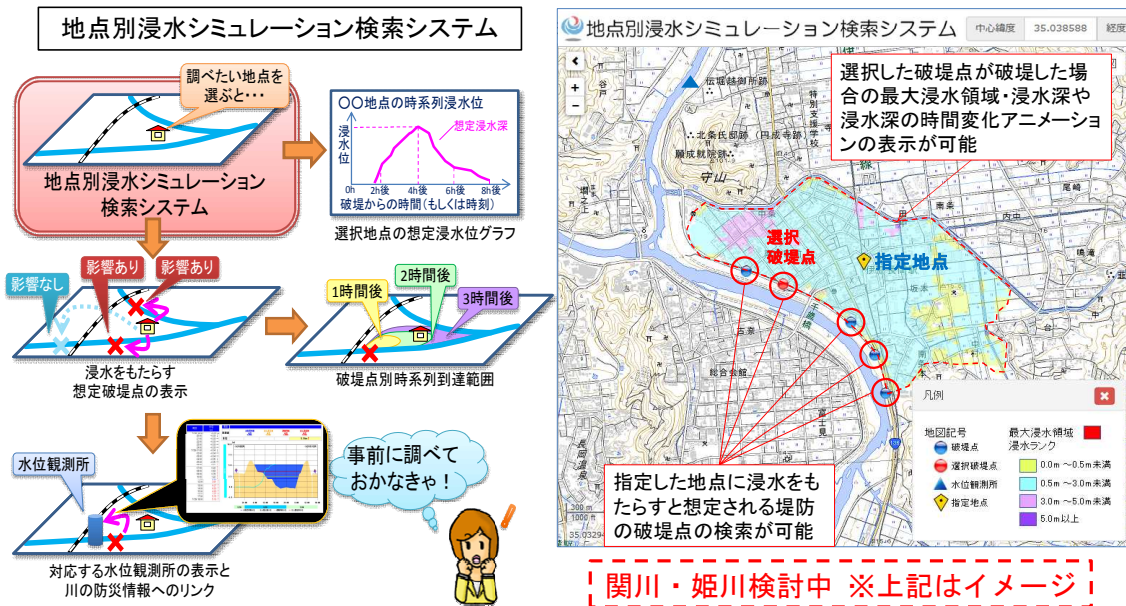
地点別浸水シミュレーション検索システム

調べたい地点を選ぶと・・・

地点別浸水シミュレーション検索システム

〇〇地点の時系列浸水位

浸水位

想定浸水深

0h 2h後 4h後 6h後 8h後

破堤からの時間（もしくは時刻）

選択地点の想定浸水位グラフ

影響なし

影響あり

影響あり

浸水をもたらす想定破堤点の表示

1時間後

2時間後

3時間後

破堤点別時系列到達範囲

水位観測所

事前に調べておかなきゃ！

対応する水位観測所の表示と川の防災情報へのリンク

地点別浸水シミュレーション検索システム

中心緯度 35.038588 経度

選択した破堤点が破堤した場合の最大浸水領域・浸水深や浸水深の時間変化アニメーションの表示が可能

選択破堤点

指定地点

凡例

地図記号

破堤点

選択破堤点

水位観測所

指定地点

最大浸水領域

浸水ランク

0.0m ～0.5m未満

0.5m ～3.0m未満

3.0m ～5.0m未満

5.0m以上

指定した地点に浸水をもたらすと想定される堤防の破堤点の検索が可能

関川・姫川検討中 ※上記はイメージ